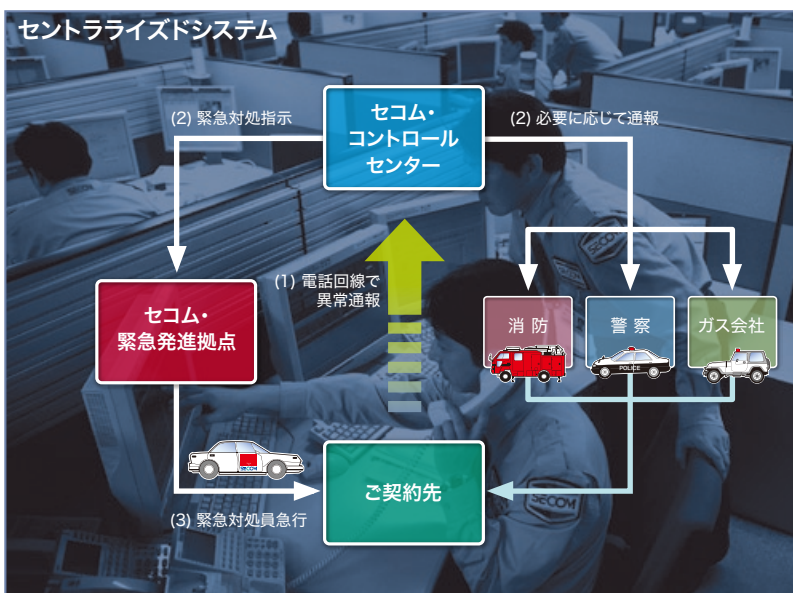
セントラライズドシステム

セコム・コントロールセンター

(2) 緊急対処指示

(2) 必要に応じて通報

(1) 電話回線で異常通報

セコム・緊急発進拠点

消防

警察

ガス会社

POLICE

SECOM

ご契約先

(3) 緊急対処員急行